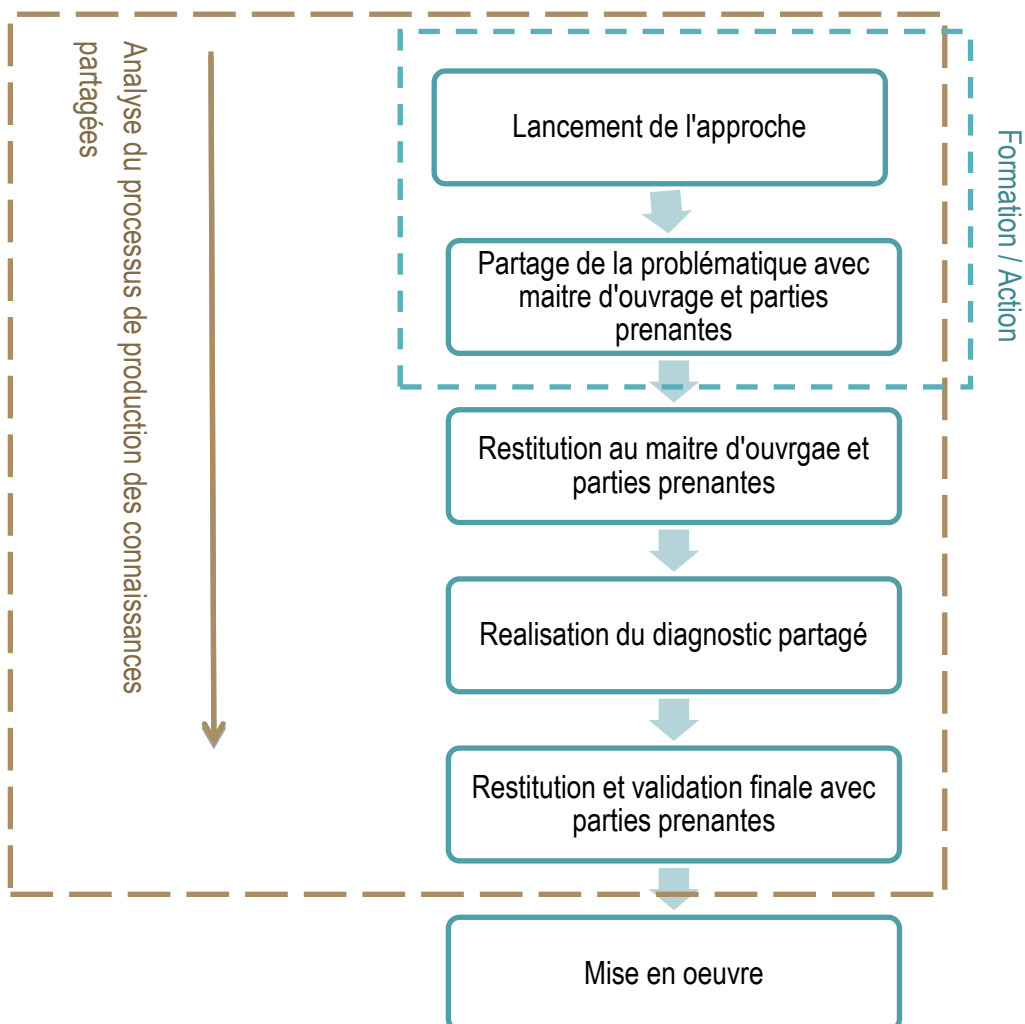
Analyse du processus de production des connaissances partagées

Lancement de l'approche

Partage de la problématique avec maitre d'ouvrage et parties prenantes

Formation / Action

Restitution au maitre d'ouvrgae et parties prenantes

Realisation du diagnostic partagé

Restitution et validation finale avec parties prenantes

Mise en oeuvre